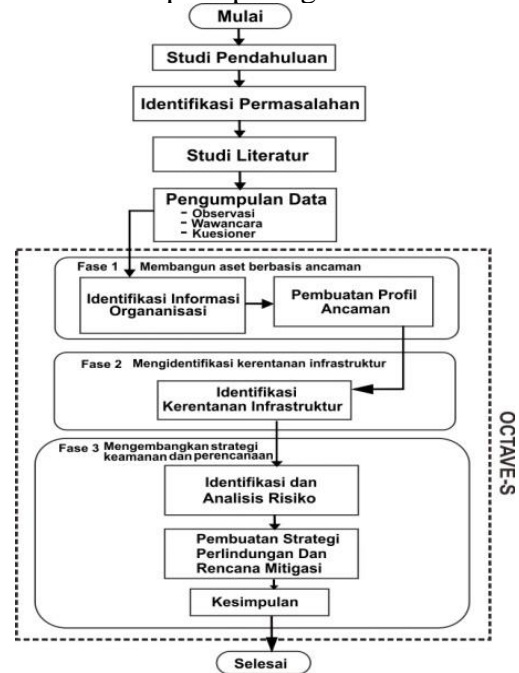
Mulai

Studi Pendahuluan

Identifikasi Permasalahan

Studi Literatur

Pengumpulan Data
- Observasi
- Wawancara
- Kuesioner

Fase 1 Membangun aset berbasis ancaman

Identifikasi Informasi Organanisasi

Pembuatan Profil Ancaman

Fase 2 Mengidentifikasi kerentanan infrastruktur

Identifikasi Kerentanan Infrastruktur

Fase 3 Mengembangkan strategi keamanan dan perencanaan

Identifikasi dan Analisis Risiko

Pembuatan Strategi Perlindungan Dan Rencana Mitigasi

Kesimpulan

OCTAVE-S

Selesai